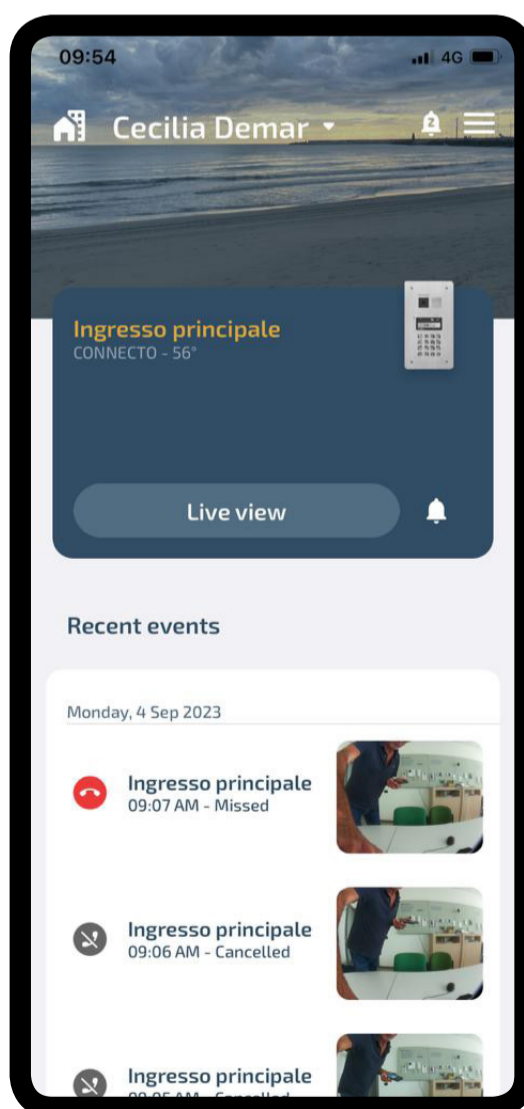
09:54 4G

Cecilia Demar

2

Ingresso principale
CONNECTO - 56°

Live view

Recent events

Monday, 4 Sep 2023

Ingresso principale
09:07 AM - Missed

Ingresso principale
09:06 AM - Cancelled

Ingresso principale
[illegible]